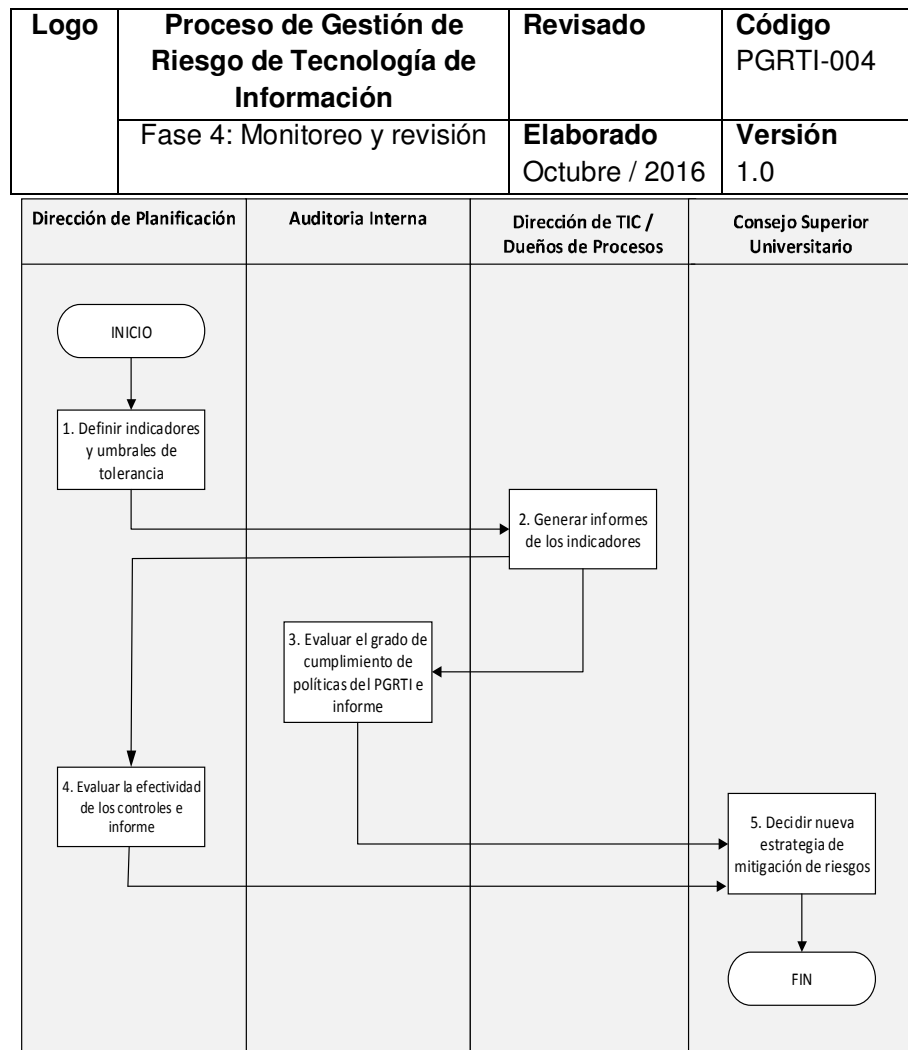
| Logo | Proceso de Gestión de Riesgo de Tecnología de Información | Revisado | Código PGRTI-004 |
|---|---|---|---|
| | Fase 4: Monitoreo y revisión | Elaborado Octubre / 2016 | Versión 1.0 |

Dirección de Planificación

Auditoria Interna

Dirección de TIC / Dueños de Procesos

Consejo Superior Universitario

INICIO

1. Definir indicadores y umbrales de tolerancia

2. Generar informes de los indicadores

3. Evaluar el grado de cumplimiento de políticas del PGRTI e informe

4. Evaluar la efectividad de los controles e informe

5. Decidir nueva estrategia de mitigación de riesgos

FIN